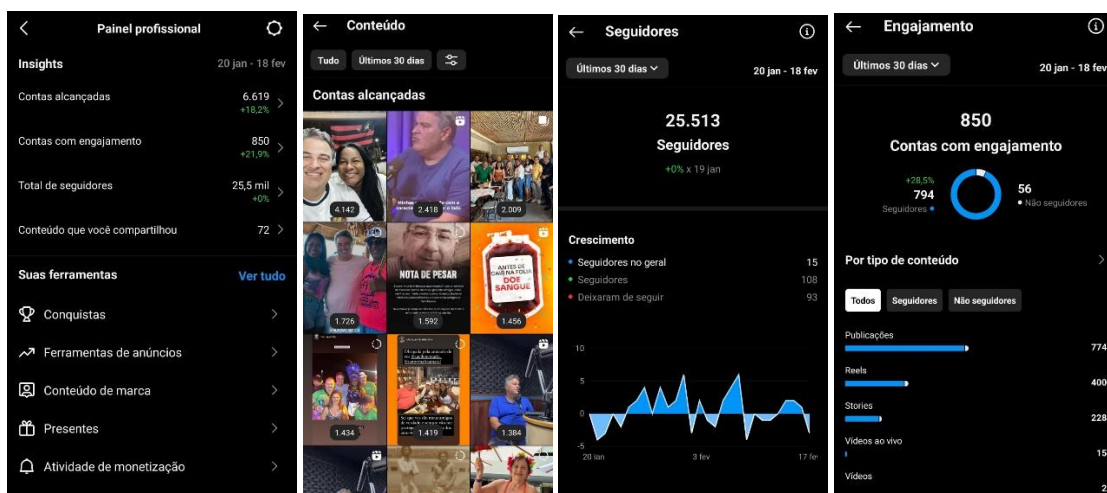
Painel profissional

Insights 20 jan - 18 fev

Contas alcançadas 6.619 +18,2%

Contas com engajamento 850 +21,9%

Total de seguidores 25,5 mil +0%

Conteúdo que você compartilhou 72

Suas ferramentas Ver tudo

Conquistas

Ferramentas de anúncios

Conteúdo de marca

Presentes

Atividade de monetização

Conteúdo

Tudo Últimos 30 dias

Contas alcançadas

4.142 2.418 2.009

NOTA DE PESAR

1.726 1.592

ANTES DE CANDIDATURA DOE SANGUE

1.456

1.434 1.419 1.384

Seguidores

Últimos 30 dias 20 jan - 18 fev

25.513
Seguidores
+0% x 19 jan

Crescimento

Seguidores no geral 15
Seguidores 108
Deixaram de seguir 93

10
5
0
-5
20 jan 3 fev 17 fev

Engajamento

Últimos 30 dias 20 jan - 18 fev

850
Contas com engajamento

+28,5%
794
Seguidores

56
Não seguidores

Por tipo de conteúdo

Todos Seguidores Não seguidores

Publicações 774
Reels 400
Stories 228
Vídeos ao vivo 15
Vídeos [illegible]